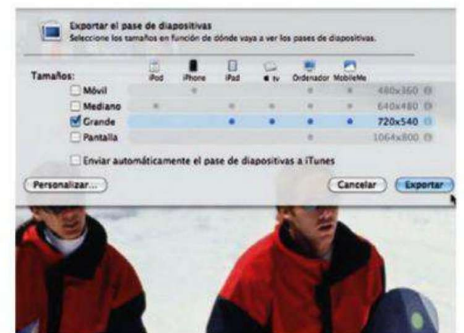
Exportar el pase de diapositivas
Seleccione los tamaños en función de dónde vaya a ver los pases de diapositivas.

Tamaños:

| | iPod | iPhone | iPad | tv | Ordenador | MobileMe | |
|---|---|---|---|---|---|---|---|
| Móvil | | | | | | | 480x360 |
| Mediano | | | | | | | 640x480 |
| Grande | | | | | | | 720x540 |
| Pantalla | | | | | | | 1064x800 |

Enviar automáticamente el pase de diapositivas a iTunes

Personalizar...
Cancelar
Exportar